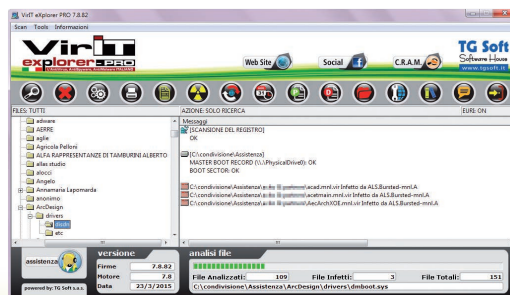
VirIT eXplorer PRO 7.8.82

Scan Tools Informazioni

VirIT explorer PRO

L'antivirus e Anti-Malware ITALIANO

Web Site

Social

C.R.A.M.

TG Soft
Software House
www.tgsoft.it

FILES: TUTTI

AZIONE: SOLO RICERCA

EURI: ON

adware
AERRE
agile
Agricola Polloni
ALFA RAPPRESENTANZE DI TAMBURINI ALBERTO
alias studio
alocci
Angelo
Annemaria Lapomarda
anonimo
ArcDesign
drivers
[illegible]
etc

Messaggi

[SCANSIONE DEL REGISTRO]
OK

[C:\condivisione\Assistenza]
MASTER BOOT RECORD (\\.\PhysicalDrive0): OK
BOOT SECTOR: OK

C:\condivisione\Assistenza\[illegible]\acad.mnl.vir Infetto da ALS.Bursted-mnl.A
C:\condivisione\Assistenza\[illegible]\acetmain.mnl.vir Infetto da ALS.Bursted-mnl.A
C:\condivisione\Assistenza\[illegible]\AecArchXOE.mnl.vir Infetto da ALS.Bursted-mnl.A

assistenza

versione

| Firme | 7.8.82 |
|---|---|
| Motore | 7.8 |
| Data | 23/3/2015 |

powered by: TG Soft S.a.s.

analisi file

File Analizzati: 109
File Infetti: 3
File Totali: 151

C:\condivisione\Assistenza\ArcDesign\drivers\dmboot.sys